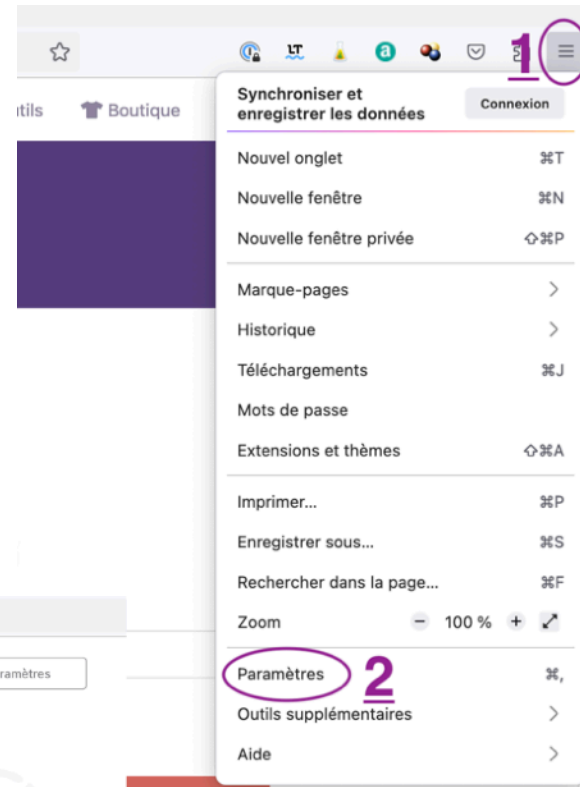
1

utils Boutique

Synchroniser et enregistrer les données Connexion

Nouvel onglet ⌘T
Nouvelle fenêtre ⌘N
Nouvelle fenêtre privée ⇧⌘P

Marque-pages
Historique
Téléchargements ⌘J
Mots de passe
Extensions et thèmes ⇧⌘A

Imprimer... ⌘P
Enregistrer sous... ⌘S
Rechercher dans la page... ⌘F
Zoom − 100 % +

Paramètres 2 ⌘,
Outils supplémentaires
Aide

ramètres